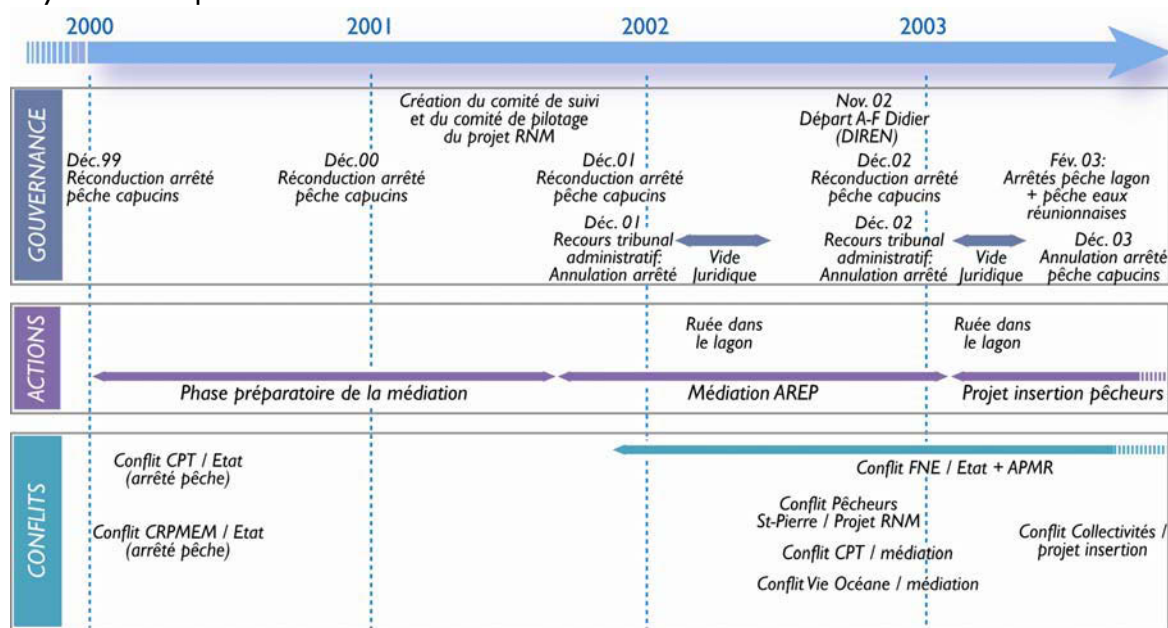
2000 2001 2002 2003

GOUVERNANCE

Création du comité de suivi et du comité de pilotage du projet RNM

Nov. 02 Départ A-F Didier (DIREN)

Déc.99 Réconduction arrêté pêche capucins

Déc.00 Réconduction arrêté pêche capucins

Déc.01 Réconduction arrêté pêche capucins

Déc.02 Réconduction arrêté pêche capucins

Fév. 03: Arrêtés pêche lagon + pêche eaux réunionnaises

Déc. 01 Recours tribunal administratif: Annulation arrêté

Vide Juridique

Déc. 02 Recours tribunal administratif: Annulation arrêté

Vide Juridique

Déc. 03 Annulation arrêté pêche capucins

ACTIONS

Ruée dans le lagon

Ruée dans le lagon

Phase préparatoire de la médiation

Médiation AREP

Projet insertion pêcheurs

CONFLITS

Conflit CPT / Etat (arrêté pêche)

Conflit FNE / Etat + APMR

Conflit Pêcheurs St-Pierre / Projet RNM

Conflit CRPMEM / Etat (arrêté pêche)

Conflit Collectivités / projet insertion

Conflit CPT / médiation

Conflit Vie Océane / médiation